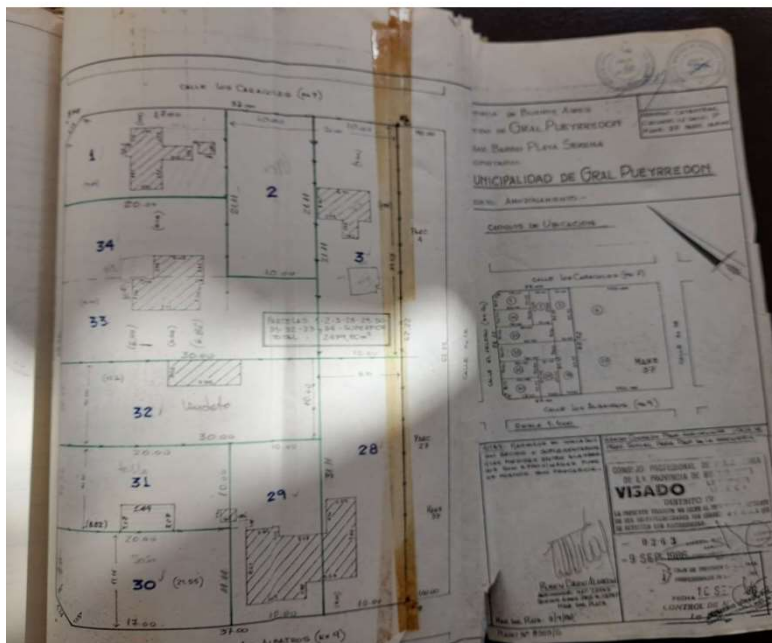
CALLE LOS CEREZOS (N°7)

1

2

3

34

33

32

31

30

29

28

20.00

30.00

37.00

12.00

Vendido

PARCELAS 1-2-3-28-29-30-31-32-33-34 SUPERFICIE TOTAL 2699.90 m²

VISADO

PROVINCIA DE BUENOS AIRES
PARTIDO DE GRAL PUEYRREDON
BARRIO PLAYA SERENA

MUNICIPALIDAD DE GRAL PUEYRREDON

CROQUIS DE UBICACION

CALLE LOS CEREZOS (N°7)

CALLE LOS ALGARROBOS (N°9)

MANZ 37

ESCALA 1:2000

CONSEJO PROFESIONAL DE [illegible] DE LA PROVINCIA DE BUENOS AIRES

9263

-9 SEP 1980

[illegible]